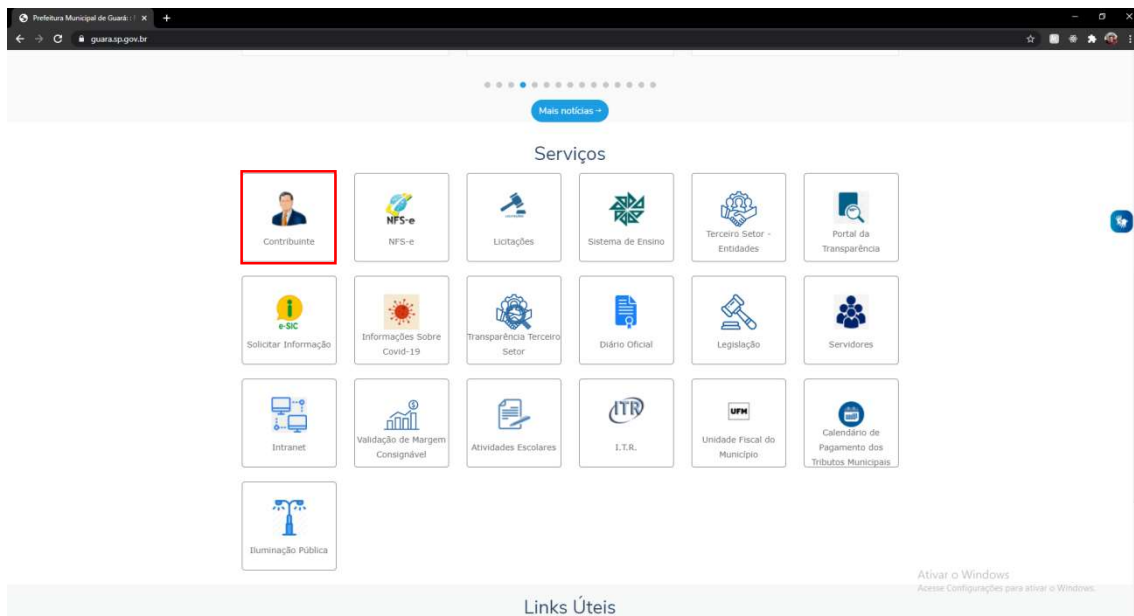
Prefeitura Municipal de Guará: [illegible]
guara.sp.gov.br

Mais notícias →

Serviços

Contribuinte
NFS-e
NFS-e
Licitações
Sistema de Ensino
Terceiro Setor - Entidades
Portal da Transparência

e-SIC
Solicitar Informação
Informações Sobre Covid-19
Transparência Terceiro Setor
Diário Oficial
Legislação
Servidores

Intranet
Validação de Margem Consignável
Atividades Escolares
ITR
I.T.R.
UFM
Unidade Fiscal do Município
Calendário de Pagamento dos Tributos Municipais

Iluminação Pública

Ativar o Windows
Acesse Configurações para ativar o Windows.

Links Úteis